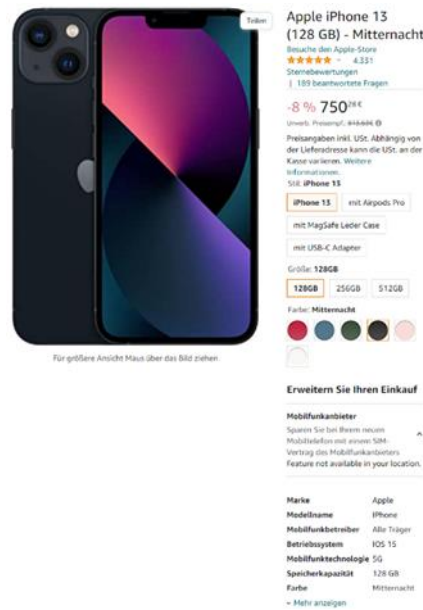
Teilen

Apple iPhone 13 (128 GB) - Mitternacht

Besuche den Apple-Store

4.331 Sternebewertungen | 189 beantwortete Fragen

-8 % 750$^{28€}$

Unverb. Preisempf.: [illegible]

Preisangaben inkl. USt. Abhängig von der Lieferadresse kann die USt. an der Kasse variieren. Weitere Informationen.

Stil: iPhone 13

iPhone 13 | mit Airpods Pro | mit MagSafe Leder Case | mit USB-C Adapter

Größe: 128GB

128GB | 256GB | 512GB

Farbe: Mitternacht

Für größere Ansicht Maus über das Bild ziehen

Erweitern Sie Ihren Einkauf

Mobilfunkanbieter

Sparen Sie bei Ihrem neuen Mobiltelefon mit einem SIM-Vertrag des Mobilfunkanbieters
Feature not available in your location.

| | |
|---|---|
| Marke | Apple |
| Modellname | IPhone |
| Mobilfunkbetreiber | Alle Träger |
| Betriebssystem | IOS 15 |
| Mobilfunktechnologie | 5G |
| Speicherkapazität | 128 GB |
| Farbe | Mitternacht |

Mehr anzeigen